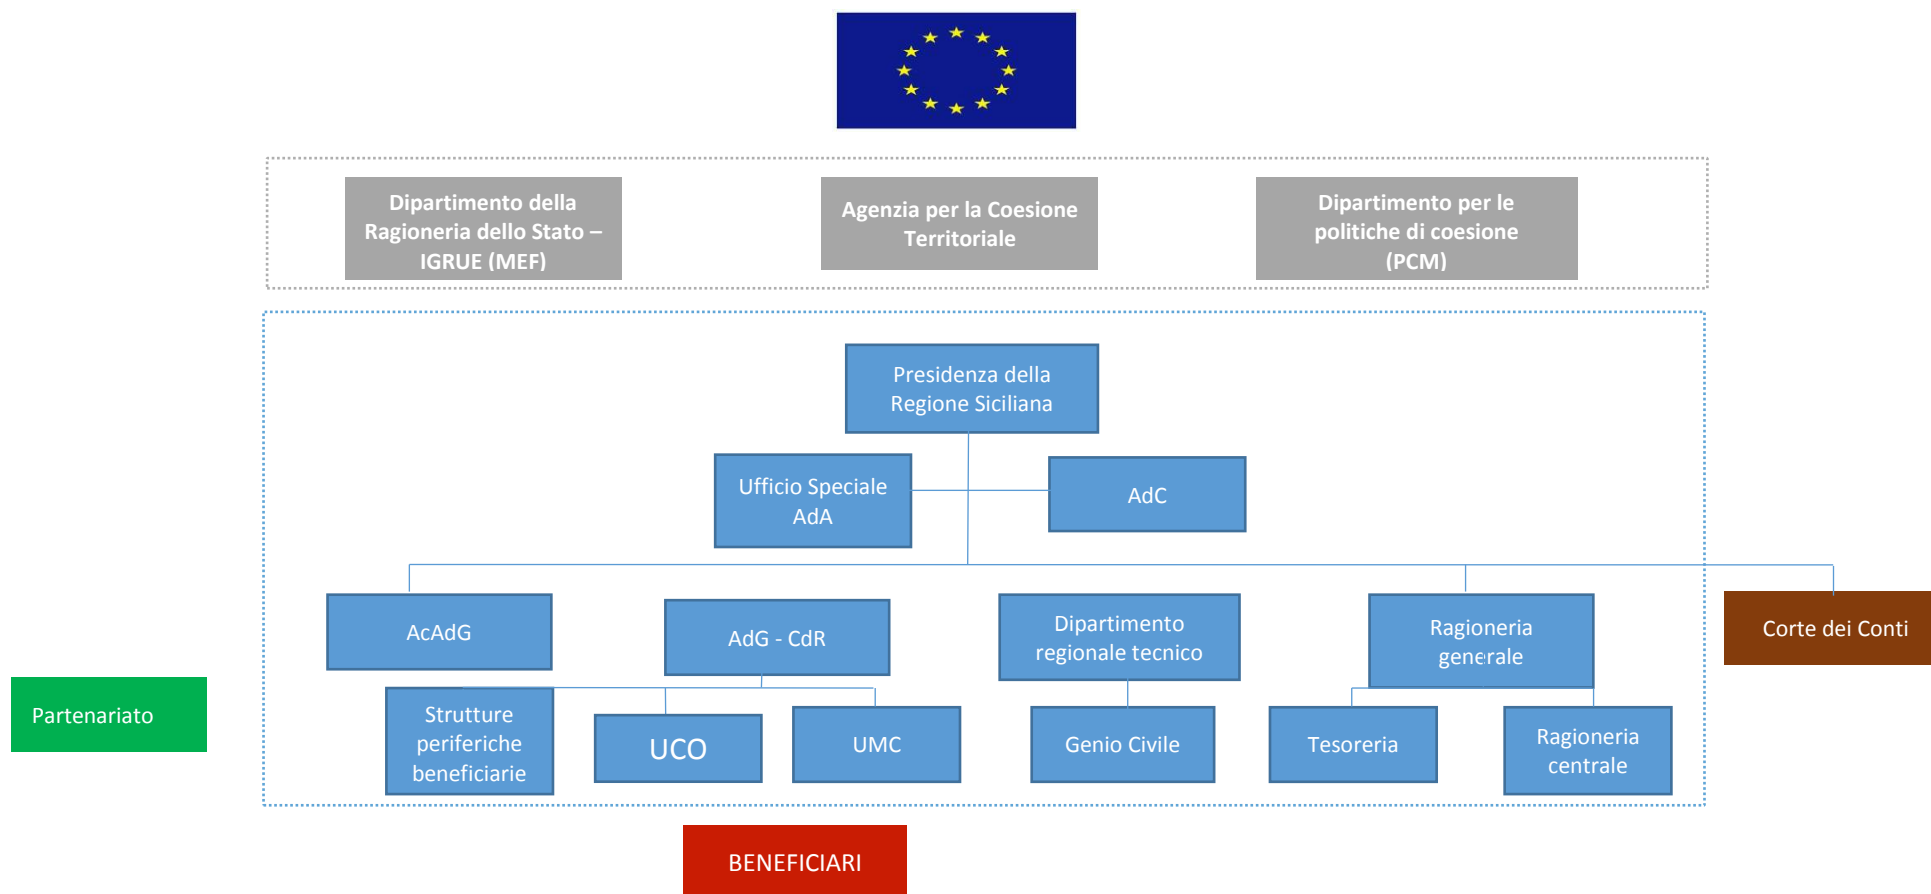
Dipartimento della Ragioneria dello Stato – IGRUE (MEF)

Agenzia per la Coesione Territoriale

Dipartimento per le politiche di coesione (PCM)

Presidenza della Regione Siciliana

Ufficio Speciale AdA

AdC

AcAdG

AdG - CdR

Dipartimento regionale tecnico

Ragioneria generale

Corte dei Conti

Partenariato

Strutture periferiche beneficiarie

UCO

UMC

Genio Civile

Tesoreria

Ragioneria centrale

BENEFICIARI